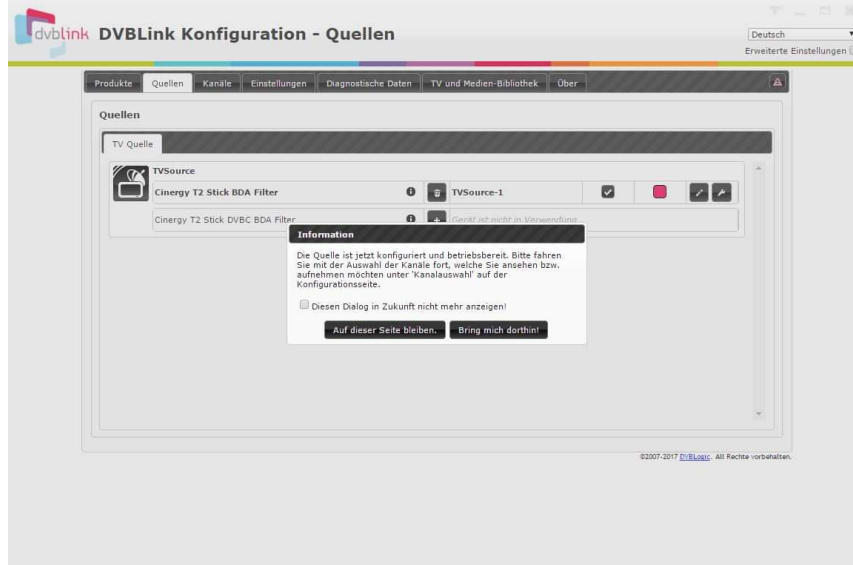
dvblink DVBLink Konfiguration - Quellen

Deutsch
Erweiterte Einstellungen

Produkte | Quellen | Kanäle | Einstellungen | Diagnostische Daten | TV und Medien-Bibliothek | Über

Quellen

TV Quelle

TVSource
Cinergy T2 Stick BDA Filter
TVSource-1
Cinergy T2 Stick DVBC BDA Filter
Gerät ist nicht in Verwendung

Information

Die Quelle ist jetzt konfiguriert und betriebsbereit. Bitte fahren Sie mit der Auswahl der Kanäle fort, welche Sie ansehen bzw. aufnehmen möchten unter 'Kanalauswahl' auf der Konfigurationsseite.

Diesen Dialog in Zukunft nicht mehr anzeigen!

Auf dieser Seite bleiben. | Bring mich dorthin!

©2007-2017 DVBLogic. All Rechte vorbehalten.